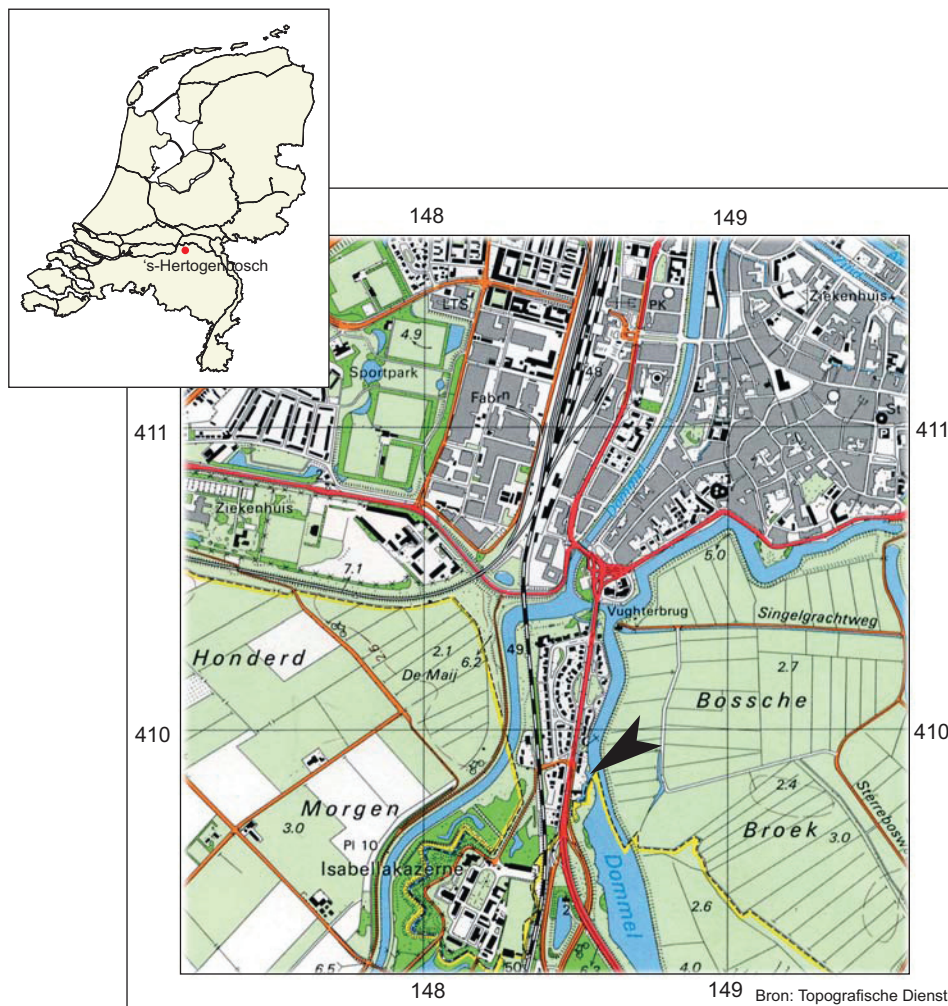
's-Hertogenbosch

148
149

LTS
PK
Ziekenhuis
4.9
Sportpark
48
Fabr
St
P
411
411
Ziekenhuis
Dommel
7.1
5.0
Vughterbrug
Singelgrachtweg
Honderd
2.1
6.2
De Maij
49
2.7
Bossche
410
410
2.4
Sterrebosw
Morgen
3.0
Pl 10
Broek
3.0
Isabellakazerne
Dommel
2.6
6.5
50
4.0

148
149
Bron: Topografische Dienst